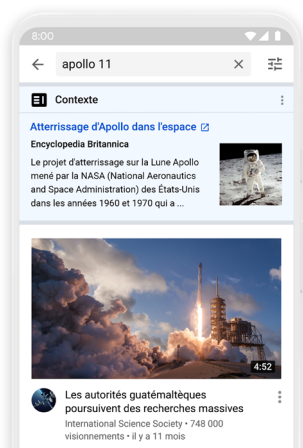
8:00

apollo 11

Contexte

Atterrissage d'Apollo dans l'espace

Encyclopedia Britannica

Le projet d'atterrissage sur la Lune Apollo mené par la NASA (National Aeronautics and Space Administration) des États-Unis dans les années 1960 et 1970 qui a ...

4:52

Les autorités guatémaltèques poursuivent des recherches massives

International Science Society • 748 000 visionnements • il y a 11 mois